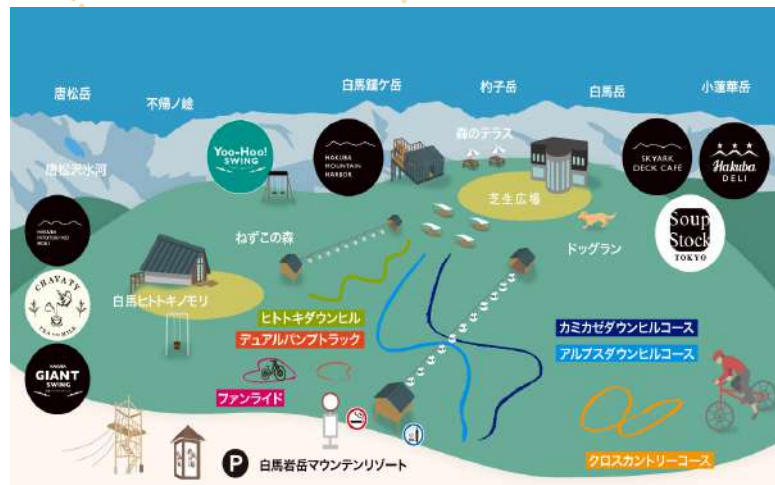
唐松岳

不帰ノ嶮

白馬鑓ケ岳

杓子岳

白馬岳

小蓮華岳

唐松沢氷河

Yoo-Hoo! SWING

HAKUBA MOUNTAIN HARBOR

森のテラス

SKYARK DECK CAFÉ

Hakuba DELI

芝生広場

Soup Stock TOKYO

HAKUBA HITOTOKINO MORI

ねずこの森

ドッグラン

CHAVATY TEA and MILK

白馬ヒトトキノモリ

ヒトトキダウンヒル

デュアルパンプトラック

カミカゼダウンヒルコース

アルプスダウンヒルコース

HAKUBA GIANT SWING

ファンライド

P 白馬岩岳マウンテンリゾート

クロスカントリーコース